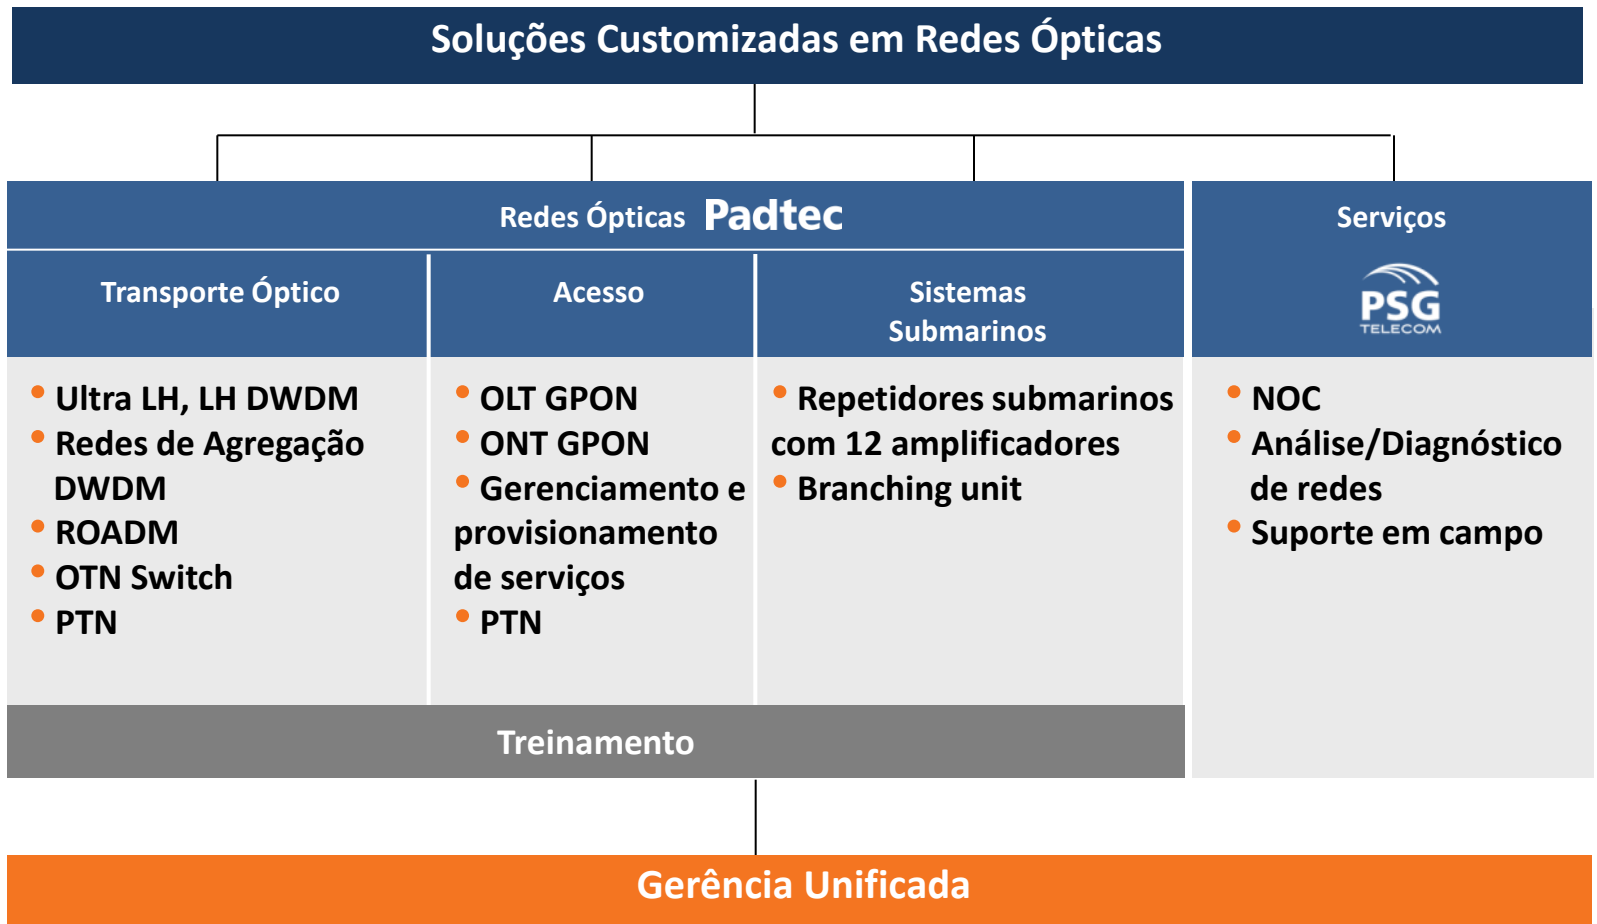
Soluções Customizadas em Redes Ópticas

Redes Ópticas Padtec

Transporte Óptico

Acesso

Sistemas Submarinos

Serviços

PSG TELECOM

- Ultra LH, LH DWDM
- Redes de Agregação DWDM
- ROADM
- OTN Switch
- PTN

- OLT GPON
- ONT GPON
- Gerenciamento e provisionamento de serviços
- PTN

- Repetidores submarinos com 12 amplificadores
- Branching unit

- NOC
- Análise/Diagnóstico de redes
- Suporte em campo

Treinamento

Gerência Unificada